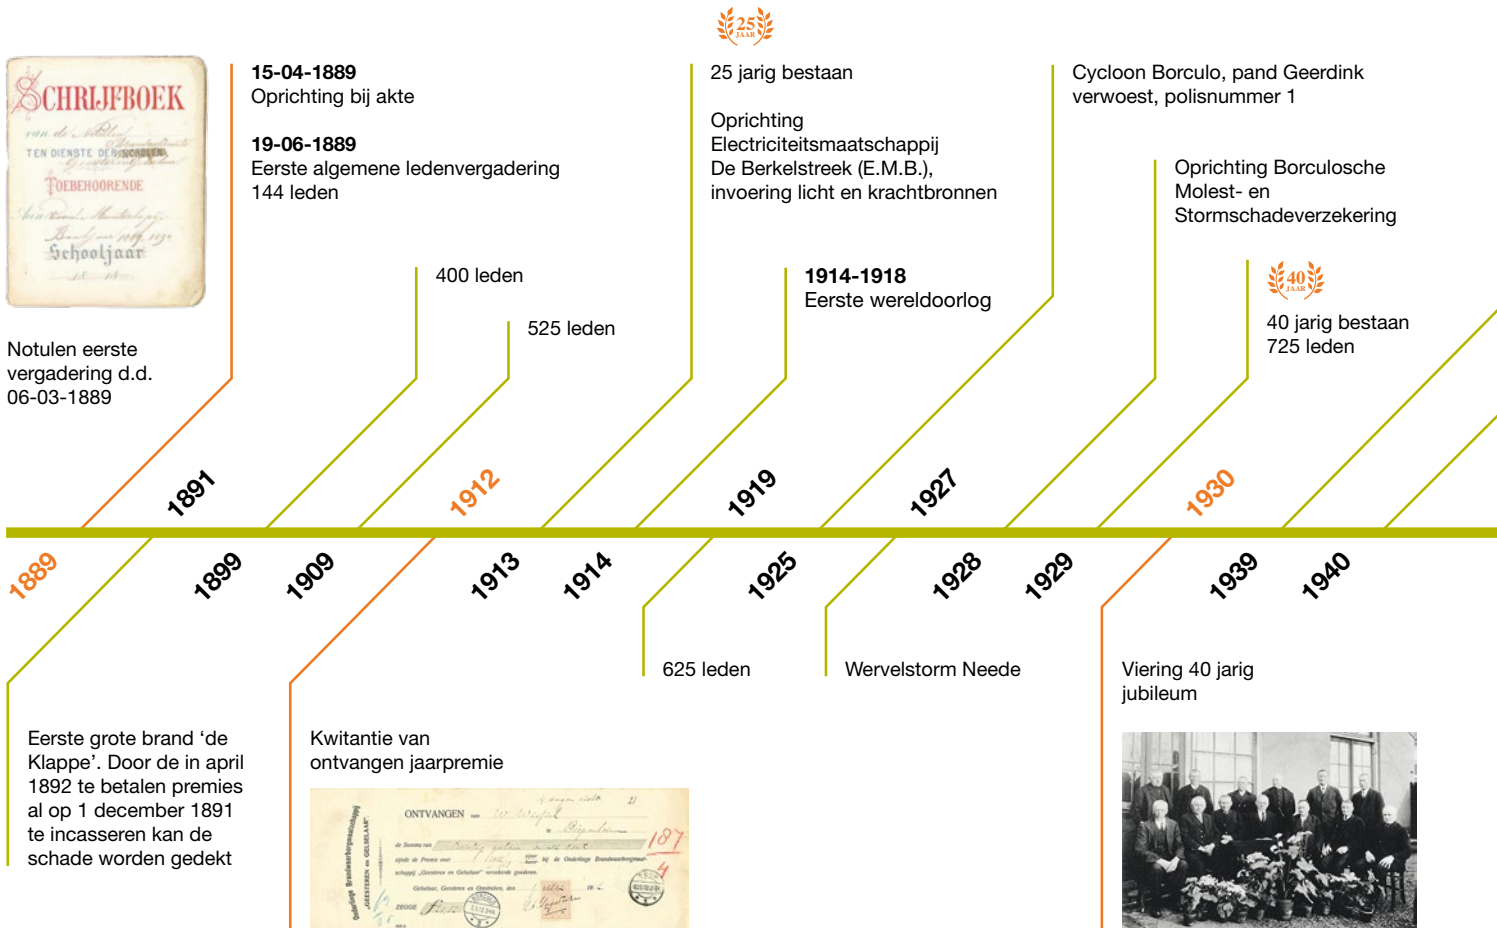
25 JAAR

SCHRIJFBOEK
van de
TEN DIENSTE DER SCHOLEN
TOEBEHOORENDE
Schooljaar

Notulen eerste vergadering d.d. 06-03-1889

15-04-1889
Oprichting bij akte

19-06-1889
Eerste algemene ledenvergadering 144 leden

400 leden

525 leden

25 jarig bestaan

Oprichting Electriciteitsmaatschappij De Berkelstreek (E.M.B.), invoering licht en krachtbronnen

1914-1918
Eerste wereldoorlog

Cycloon Borculo, pand Geerdink verwoest, polisnummer 1

Oprichting Borculosche Molest- en Stormschadeverzekering

40 JAAR

40 jarig bestaan
725 leden

1891
1912
1919
1927
1930

1889
1899
1909
1913
1914
1925
1928
1929
1939
1940

625 leden

Wervelstorm Neede

Viering 40 jarig jubileum

Eerste grote brand ‘de Klappe’. Door de in april 1892 te betalen premies al op 1 december 1891 te incasseren kan de schade worden gedekt

Kwitantie van ontvangen jaarpremie

ONTVANGEN van
de Somma van
zijnde de Premie over
ZEGGE
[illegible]